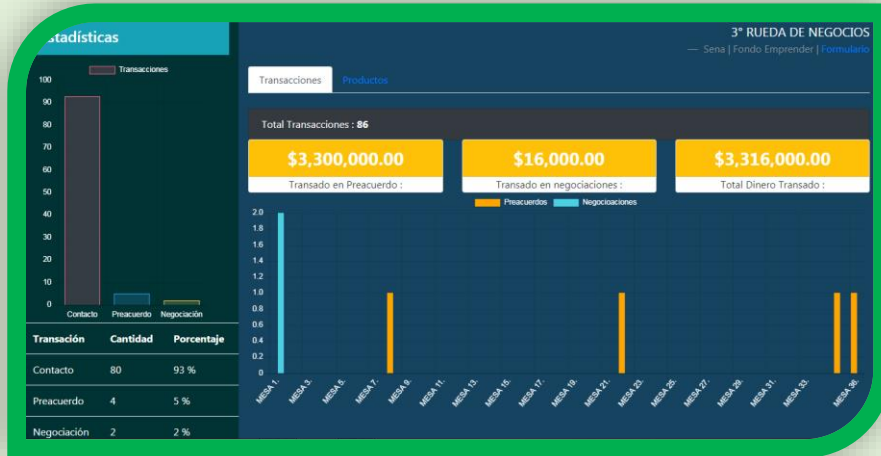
stadísticas

Transacciones

100
90
80
70
60
50
40
30
20
10
0

Contacto Preacuerdo Negociación

| Transación | Cantidad | Porcentaje |
|---|---|---|
| Contacto | 80 | 93 % |
| Preacuerdo | 4 | 5 % |
| Negociación | 2 | 2 % |

3° RUEDA DE NEGOCIOS
— Sena | Fondo Emprender | Formulario

Transacciones Productos

Total Transacciones : 86

$3,300,000.00
Transado en Preacuerdo :

$16,000.00
Transado en negociaciones :

$3,316,000.00
Total Dinero Transado :

Preacuerdos Negociaciones

2.0
1.8
1.6
1.4
1.2
1.0
0.8
0.6
0.4
0.2
0

MESA 1. MESA 3. MESA 5. MESA 7. MESA 9. MESA 11. MESA 13. MESA 15. MESA 17. MESA 19. MESA 21. MESA 23. MESA 25. MESA 27. MESA 29. MESA 31. MESA 33. MESA 36.